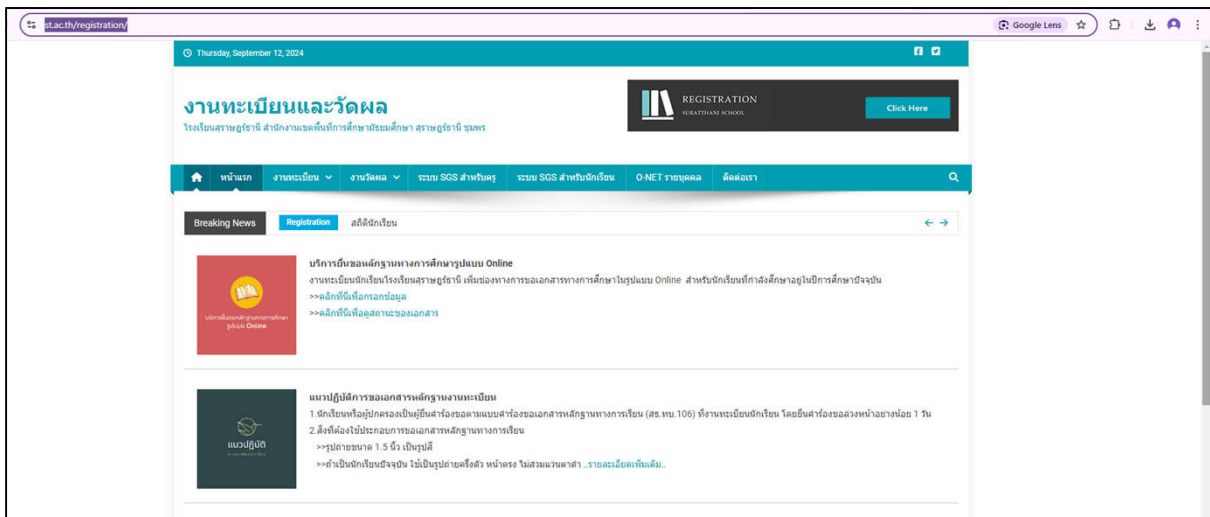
st.ac.th/registration/

Google Lens

Thursday, September 12, 2024

งานทะเบียนและวัดผล

โรงเรียนสุราษฎร์ธานี สำนักงานเขตพื้นที่การศึกษามัธยมศึกษา สุราษฎร์ธานี ชุมพร

REGISTRATION
SURATTHANI SCHOOL

Click Here

หน้าแรก | งานทะเบียน | งานวัดผล | ระบบ SGS สำหรับครู | ระบบ SGS สำหรับนักเรียน | O-NET รายบุคคล | ติดต่อเรา

Breaking News | Registration | สถิตินักเรียน

บริการยื่นขอหลักฐานทางการศึกษารูปแบบ Online

บริการยื่นขอหลักฐานทางการศึกษา รูปแบบ Online

งานทะเบียนนักเรียนโรงเรียนสุราษฎร์ธานี เพิ่มช่องทางการขอเอกสารทางการศึกษาในรูปแบบ Online สำหรับนักเรียนที่กำลังศึกษาอยู่ในปีการศึกษาปัจจุบัน

>>คลิกที่นี่เพื่อกรอกข้อมูล

>>คลิกที่นี่เพื่อดูสถานะของเอกสาร

แนวปฏิบัติการขอเอกสารหลักฐานงานทะเบียน

แนวปฏิบัติ

1.นักเรียนหรือผู้ปกครองเป็นผู้ยื่นคำร้องขอตามแบบคำร้องขอเอกสารหลักฐานทางการเรียน (สธ.ทบ.106) ที่งานทะเบียนนักเรียน โดยยื่นคำร้องขอล่วงหน้าอย่างน้อย 1 วัน

2.สิ่งที่ต้องใช้ประกอบการขอเอกสารหลักฐานทางการเรียน

>>รูปถ่ายขนาด 1.5 นิ้ว เป็นรูปสี

>>ถ้าเป็นนักเรียนปัจจุบัน ใช้เป็นรูปถ่ายครึ่งตัว หน้าตรง ไม่สวมแว่นตาดำ ..รายละเอียดเพิ่มเติม..